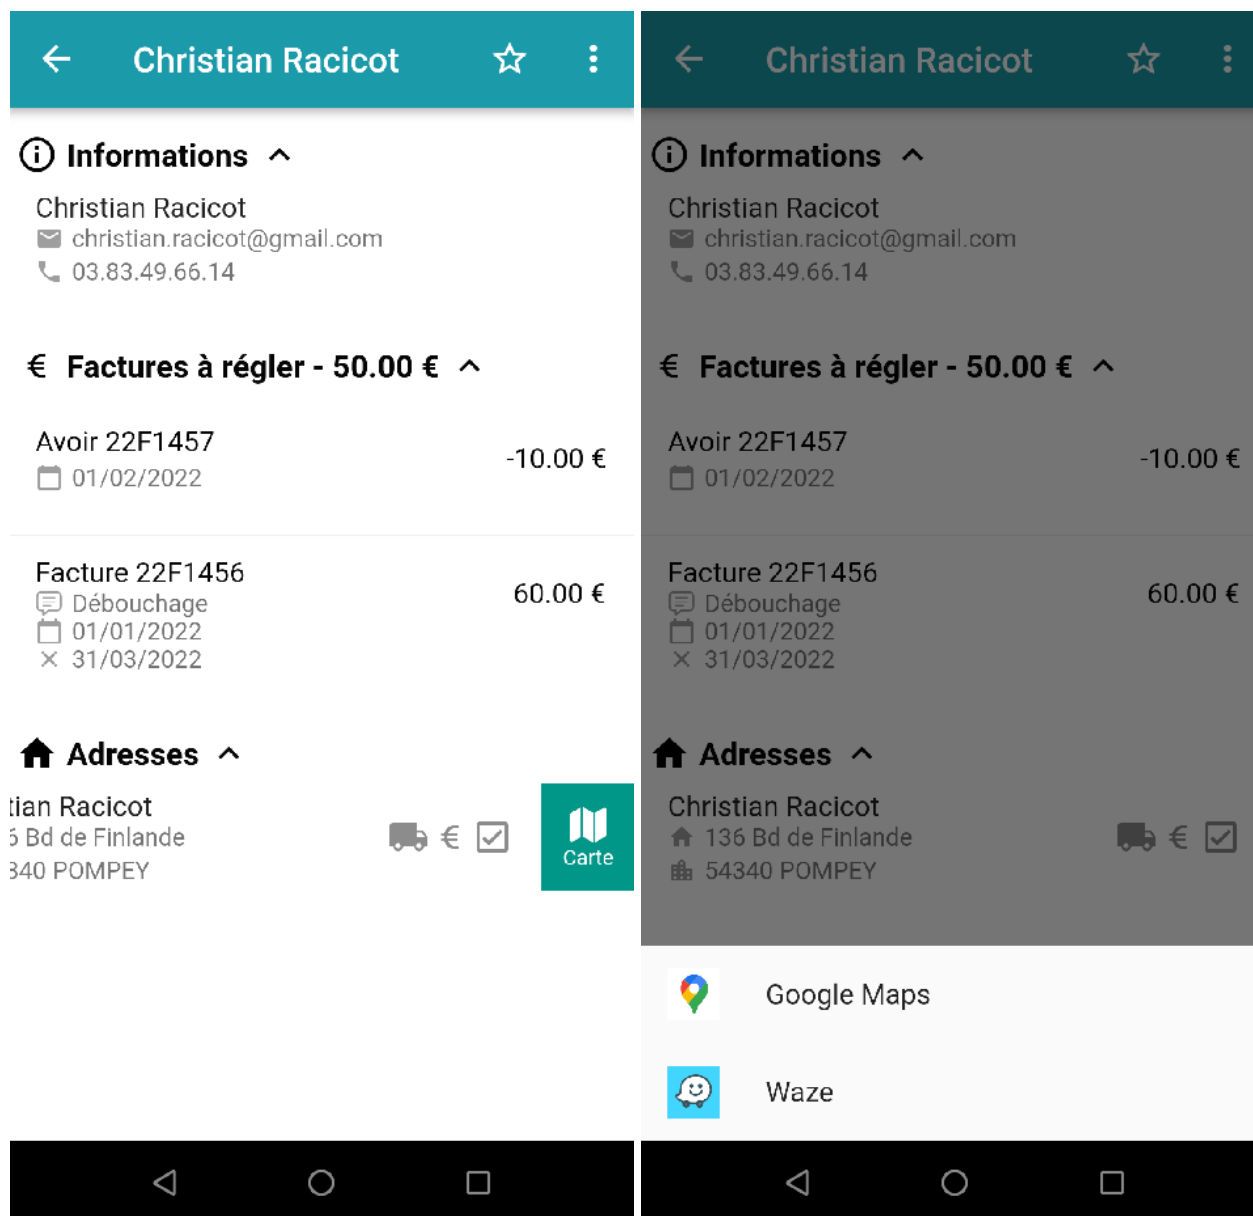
Christian Racicot

Informations

Christian Racicot
christian.racicot@gmail.com
03.83.49.66.14

€ Factures à régler - 50.00 €

Avoir 22F1457
01/02/2022
-10.00 €

Facture 22F1456
Débouchage
01/01/2022
31/03/2022
60.00 €

Adresses

tian Racicot
5 Bd de Finlande
340 POMPEY
€
Carte

Christian Racicot

Informations

Christian Racicot
christian.racicot@gmail.com
03.83.49.66.14

€ Factures à régler - 50.00 €

Avoir 22F1457
01/02/2022
-10.00 €

Facture 22F1456
Débouchage
01/01/2022
31/03/2022
60.00 €

Adresses

Christian Racicot
136 Bd de Finlande
54340 POMPEY
€

Google Maps

Waze